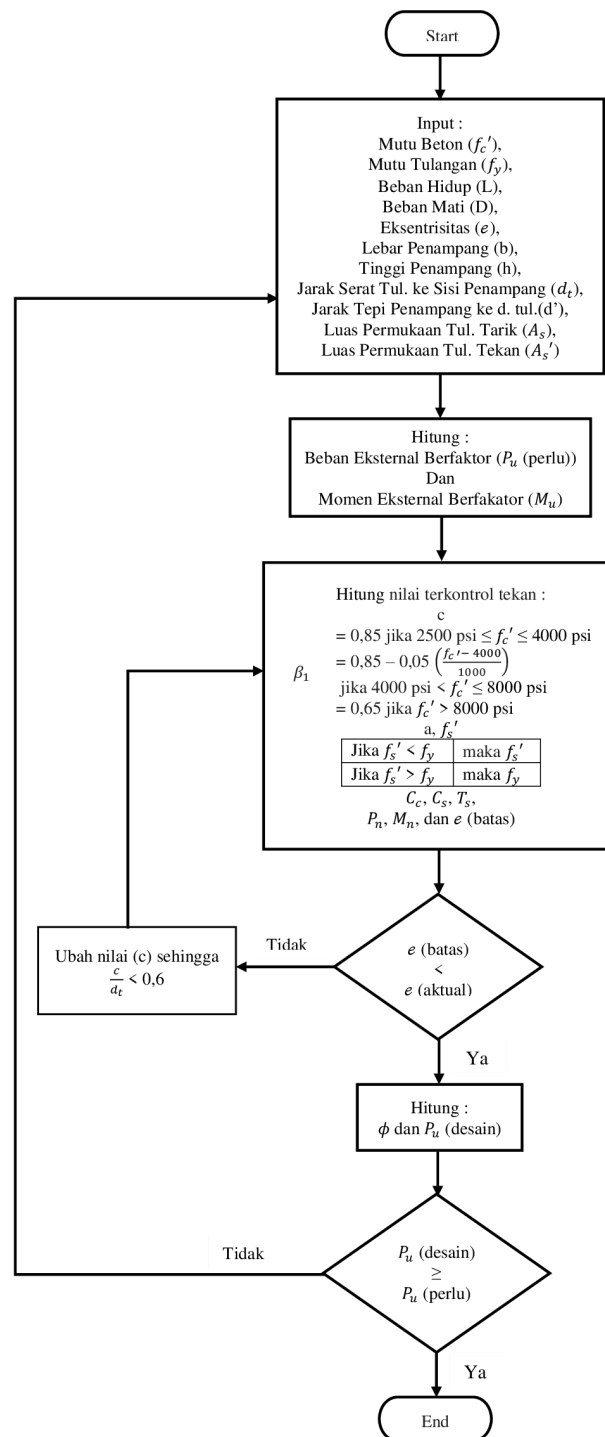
Start

Input :
Mutu Beton ($f_c'$),
Mutu Tulangan ($f_y$),
Beban Hidup (L),
Beban Mati (D),
Eksentrisitas ($e$),
Lebar Penampang (b),
Tinggi Penampang (h),
Jarak Serat Tul. ke Sisi Penampang ($d_t$),
Jarak Tepi Penampang ke d. tul.(d'),
Luas Permukaan Tul. Tarik ($A_s$),
Luas Permukaan Tul. Tekan ($A_s'$)

Hitung :
Beban Eksternal Berfaktor ($P_u$ (perlu))
Dan
Momen Eksternal Berfakator ($M_u$)

Hitung nilai terkontrol tekan :
c
$\beta_1$ = 0,85 jika 2500 psi $\leq f_c' \leq$ 4000 psi
$= 0,85 - 0,05 \left(\frac{f_c' - 4000}{1000}\right)$
jika 4000 psi < $f_c' \leq$ 8000 psi
= 0,65 jika $f_c'$ > 8000 psi
a, $f_s'$

| Jika $f_s' < f_y$ | maka $f_s'$ |
|---|---|
| Jika $f_s' > f_y$ | maka $f_y$ |

$C_c$, $C_s$, $T_s$,
$P_n$, $M_n$, dan $e$ (batas)

Ubah nilai (c) sehingga $\frac{c}{d_t} < 0,6$

Tidak

$e$ (batas)
<
$e$ (aktual)

Ya

Hitung :
$\phi$ dan $P_u$ (desain)

Tidak

$P_u$ (desain)
$\geq$
$P_u$ (perlu)

Ya

End